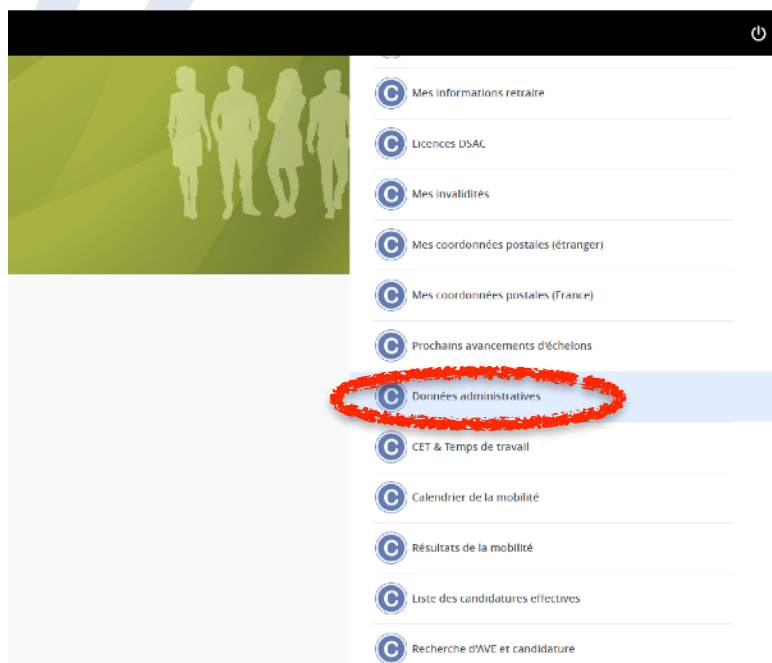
Mes informations retraite

Licences DSAC

Mes invalidités

Mes coordonnées postales (étranger)

Mes coordonnées postales (France)

Prochains avancements d'échelons

Données administratives

CET & Temps de travail

Calendrier de la mobilité

Résultats de la mobilité

Liste des candidatures effectives

Recherche d'AVE et candidature